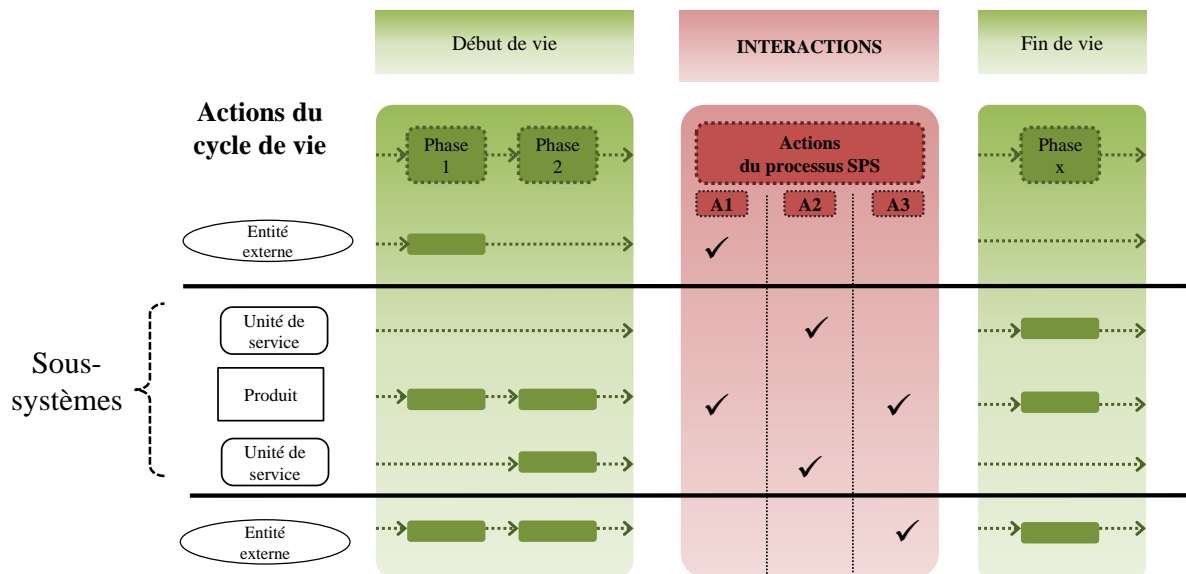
Début de vie

INTERACTIONS

Fin de vie

Actions du cycle de vie

Phase 1

Phase 2

Actions du processus SPS

Phase x

A1

A2

A3

Entité externe

✓

Sous-systèmes

Unité de service

✓

Produit

✓

✓

Unité de service

✓

Entité externe

✓